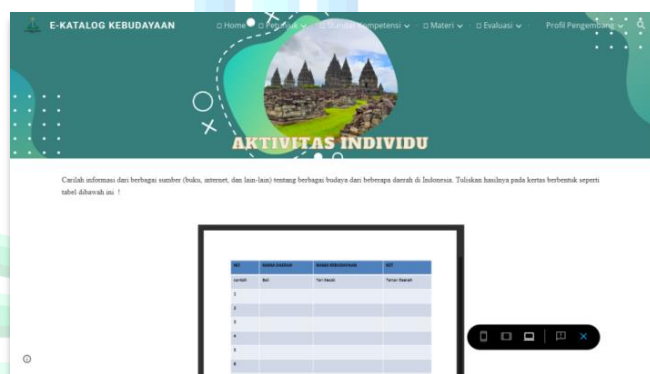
E-KATALOG KEBUDAYAAN

Home Petunjuk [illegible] Kompetensi Materi Evaluasi Profil Pengembang

AKTIVITAS INDIVIDU

Carilah informasi dari berbagai sumber (buku, internet, dan lain-lain) tentang berbagai budaya dari beberapa daerah di Indonesia. Tuliskan hasilnya pada kertas berbentuk seperti tabel dibawah ini. !

| NO | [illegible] | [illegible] | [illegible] |
|---|---|---|---|
| contoh | Bali | Tari Kecak | Tarian Daerah |
| 1 | | | |
| 2 | | | |
| 3 | | | |
| 4 | | | |
| 5 | | | |
| 6 | | | |